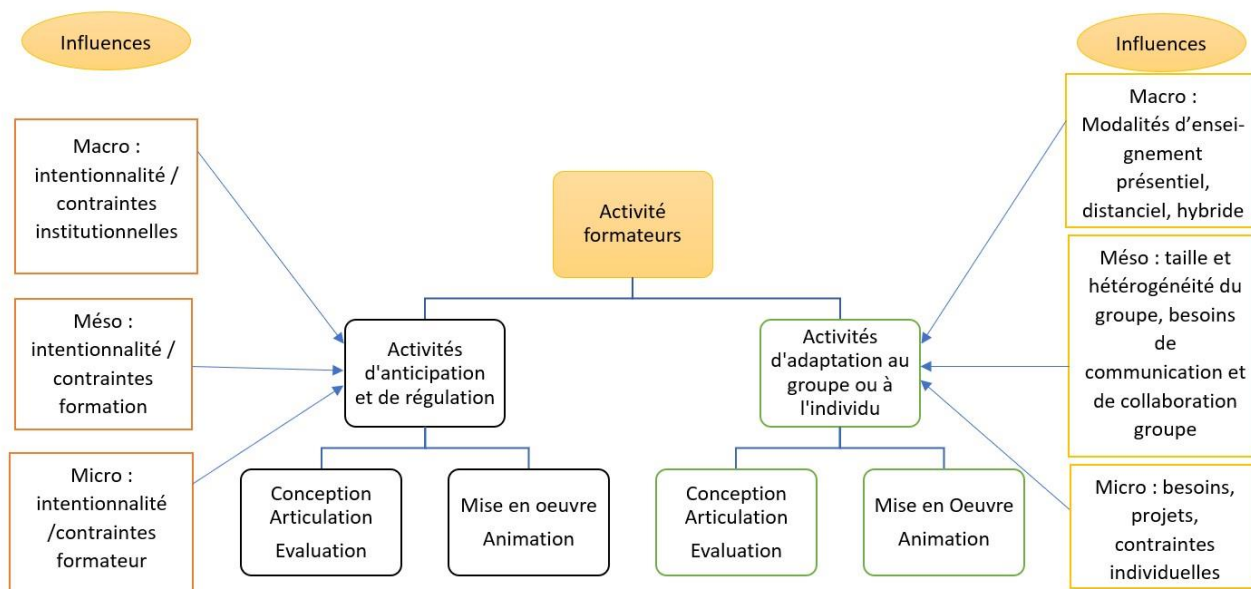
Influences

Macro : intentionnalité / contraintes institutionnelles

Méso : intentionnalité / contraintes formation

Micro : intentionnalité /contraintes formateur

Activité formateurs

Activités d'anticipation et de régulation

Conception Articulation Evaluation

Mise en oeuvre Animation

Activités d'adaptation au groupe ou à l'individu

Conception Articulation Evaluation

Mise en Oeuvre Animation

Influences

Macro : Modalités d'enseignement présentiel, distanciel, hybride

Méso : taille et hétérogénéité du groupe, besoins de communication et de collaboration groupe

Micro : besoins, projets, contraintes individuelles